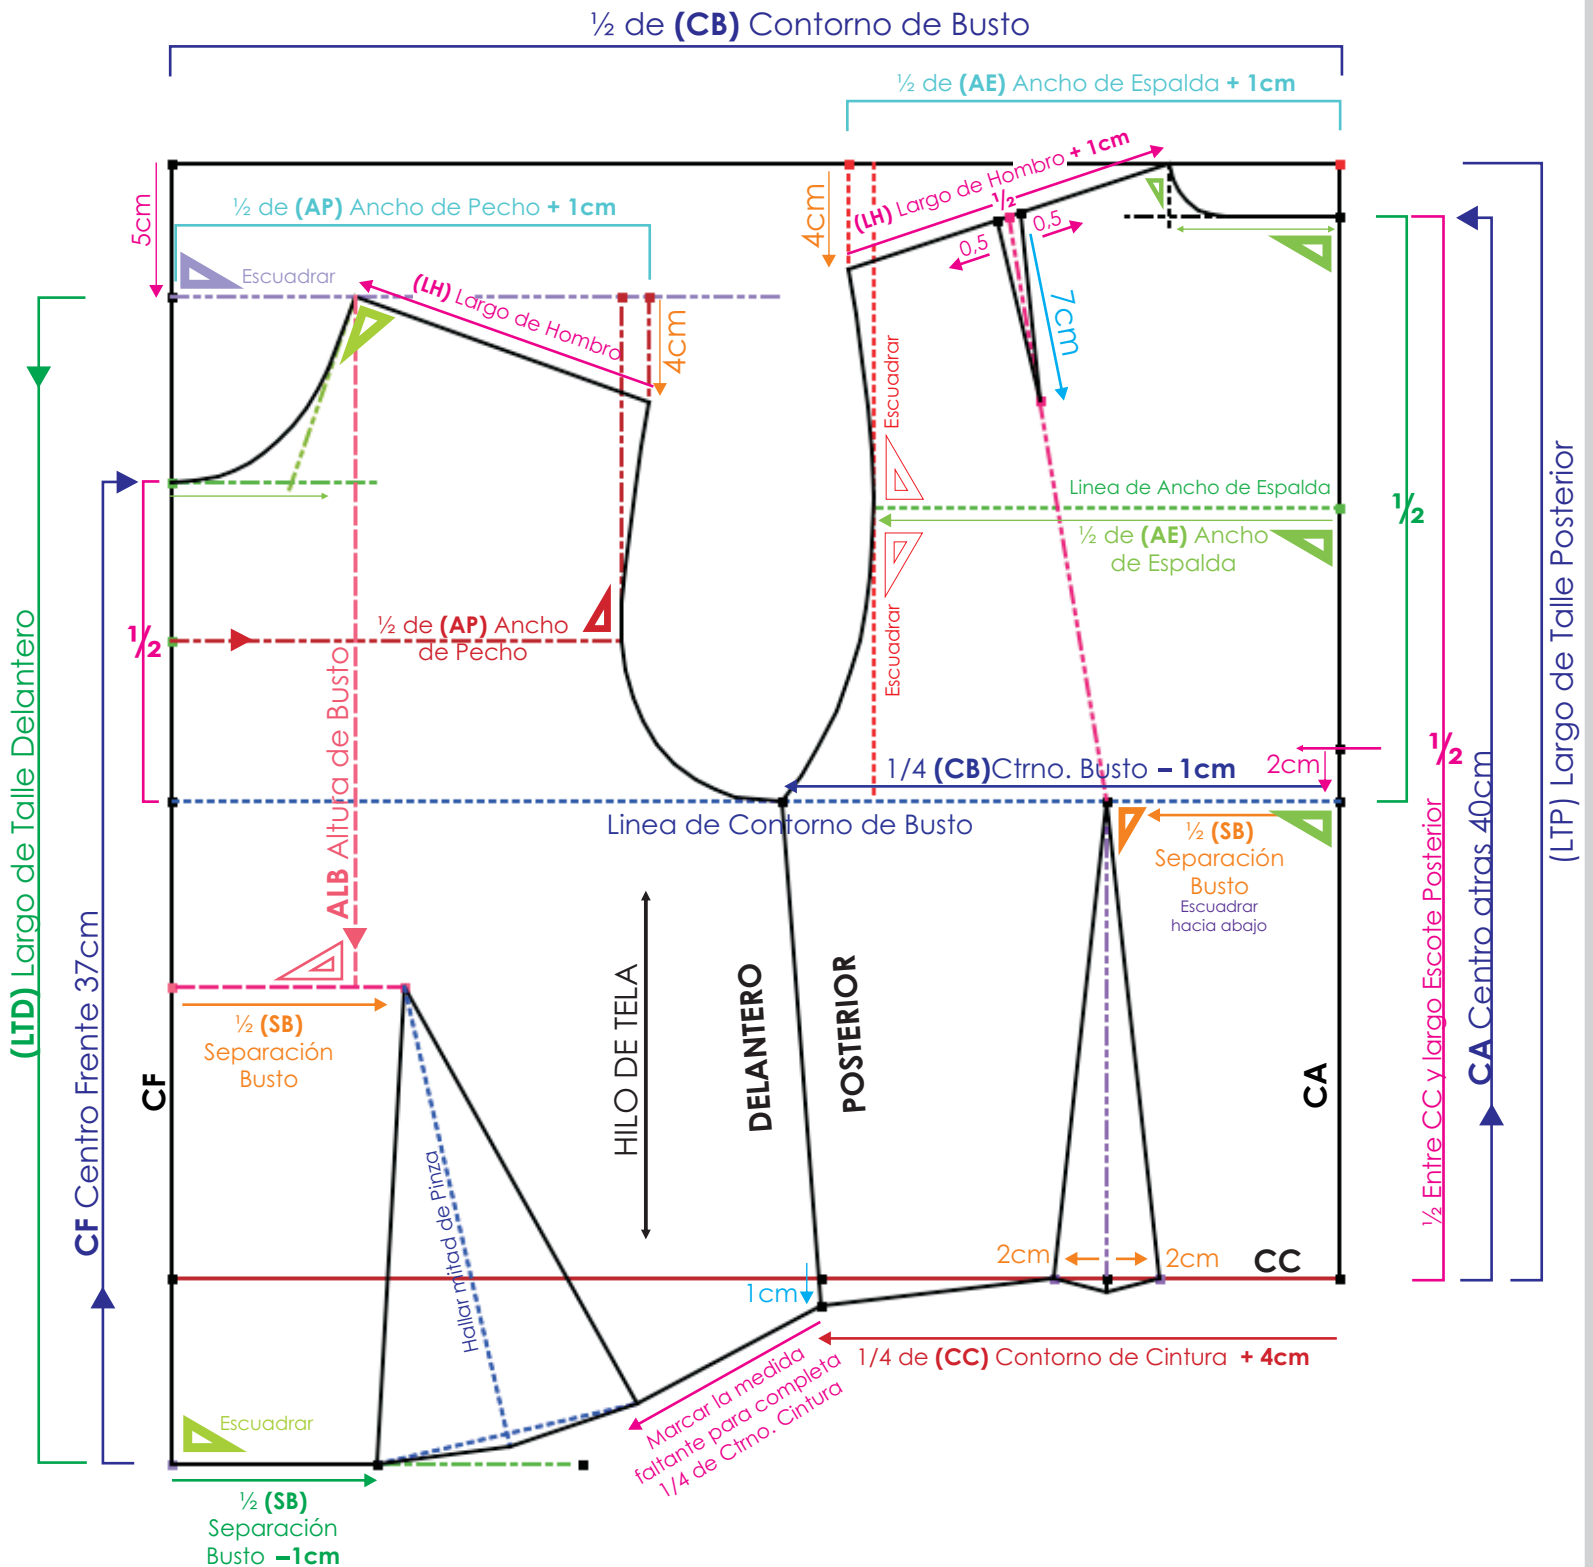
½ de **(CB)** Contorno de Busto

½ de **(AE)** Ancho de Espalda **+ 1cm**

5cm

½ de **(AP)** Ancho de Pecho **+ 1cm**

Escuadrar

**(LH)** Largo de Hombro

4cm

4cm

**(LH)** Largo de Hombro **+ 1cm**

½

0,5

0,5

7cm

Escuadrar

Linea de Ancho de Espalda

½ de **(AE)** Ancho de Espalda

Escuadrar

½

½ de **(AP)** Ancho de Pecho

1/4 **(CB)**Ctrno. Busto **– 1cm**

2cm

½

Linea de Contorno de Busto

½ **(SB)** Separación Busto

Escuadrar hacia abajo

**ALB** Altura de Busto

½ **(SB)** Separación Busto

HILO DE TELA

**DELANTERO**

**POSTERIOR**

**CA**

**CF**

Hallar mitad de Pinza

2cm

2cm

**CC**

1cm

1/4 de **(CC)** Contorno de Cintura **+ 4cm**

Marcar la medida faltante para completa 1/4 de Ctrno. Cintura

Escuadrar

½ **(SB)** Separación Busto **–1cm**

**(LTD)** Largo de Talle Delantero

**CF** Centro Frente 37cm

½

½ Entre CC y largo Escote Posterior

**CA** Centro atrás 40cm

(LTP) Largo de Talle Posterior